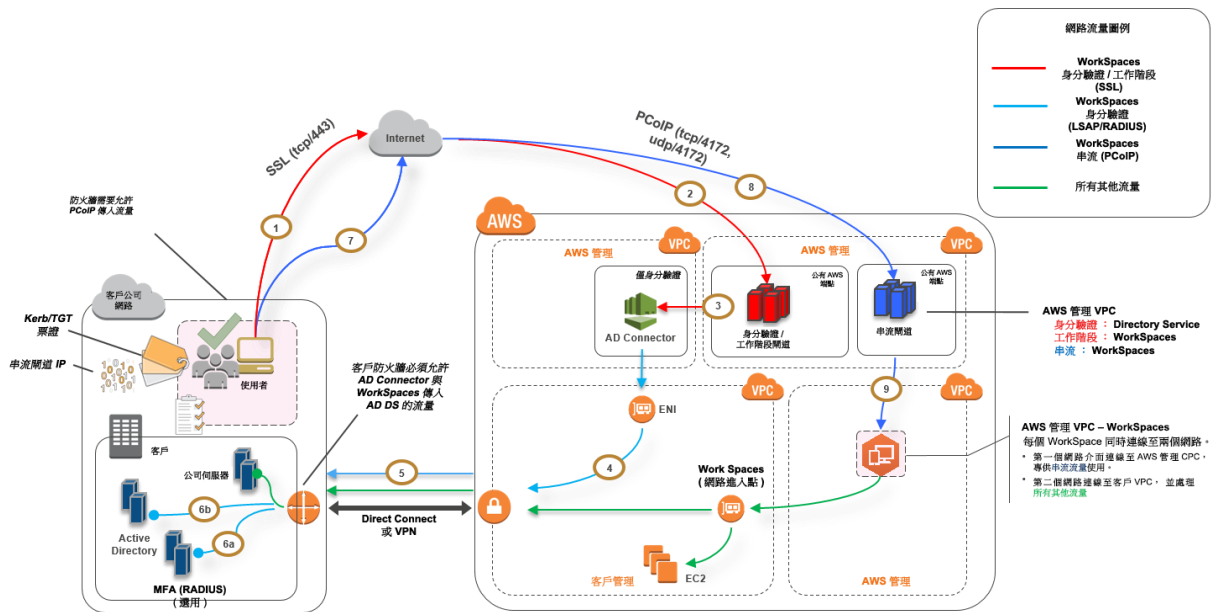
網路流量圖例

WorkSpaces
身分驗證 / 工作階段
(SSL)

WorkSpaces
身分驗證
(LSAP/RADIUS)

WorkSpaces
串流 (PCoIP)

所有其他流量

Internet

SSL (tcp/443)

PCoIP (tcp/4172, udp/4172)

防火牆需要允許
PCoIP 傳入流量

1
7
2
8

AWS

AWS 管理
VPC
AWS 管理
VPC

僅身分驗證
AD Connector

3

公有 AWS 端點
身分驗證 / 工作階段閘道

公有 AWS 端點
串流閘道

AWS 管理 VPC
身分驗證 ： Directory Service
工作階段 ： WorkSpaces
串流 ： WorkSpaces

客戶公司網路

Kerb/TGT 票證

串流閘道 IP

使用者

客戶防火牆必須允許
AD Connector 與
WorkSpaces 傳入
AD DS 的流量

VPC
ENI
VPC
9

AWS 管理 VPC – WorkSpaces
每個 WorkSpace 同時連線至兩個網路。
• 第一個網路介面連線至 AWS 管理 CPC，專供串流流量使用。
• 第二個網路連線至客戶 VPC， 並處理所有其他流量

客戶
公司伺服器

5
4

Work Spaces
( 網路進入點 )

6b
Active Directory
6a

Direct Connect
或 VPN

MFA (RADIUS)
( 選用 )

EC2
客戶管理
AWS 管理